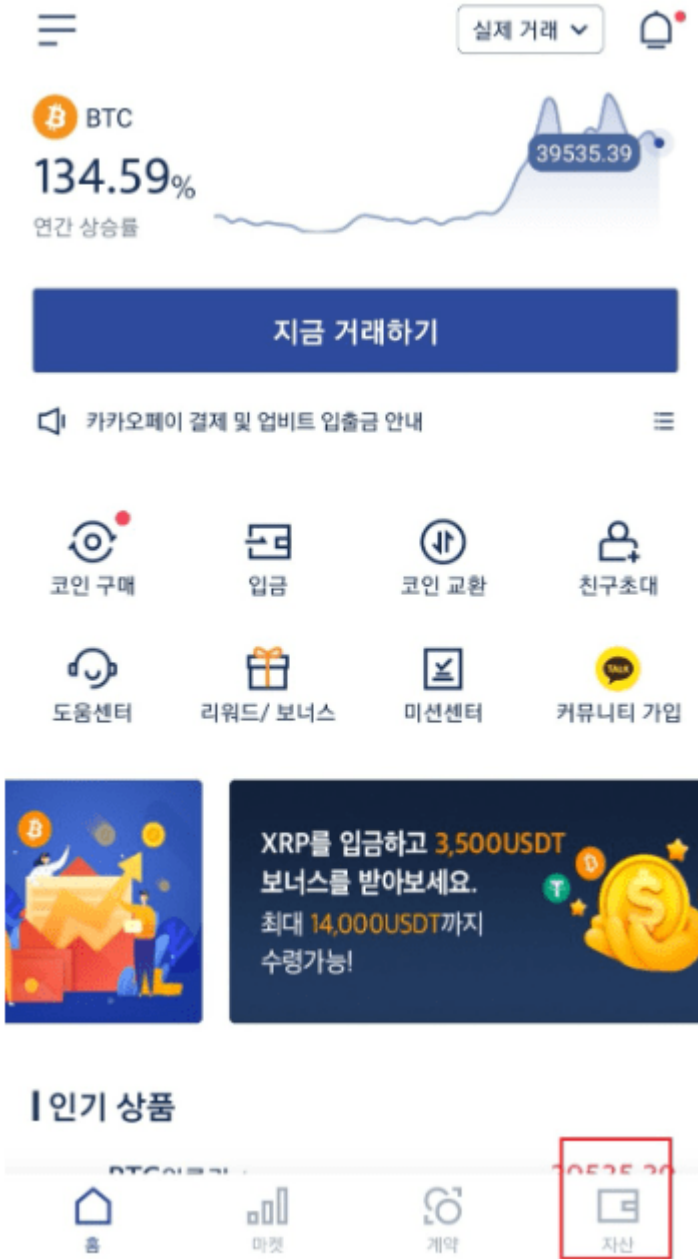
실제 거래

BTC
134.59%
연간 상승률

39535.39

지금 거래하기

카카오페이 결제 및 업비트 입출금 안내

코인 구매
입금
코인 교환
친구초대
도움센터
리워드/ 보너스
미션센터
TALK
커뮤니티 가입

XRP를 입금하고 3,500USDT 보너스를 받아보세요.
최대 14,000USDT까지 수령가능!

인기 상품

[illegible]

홈
마켓
계약
자산